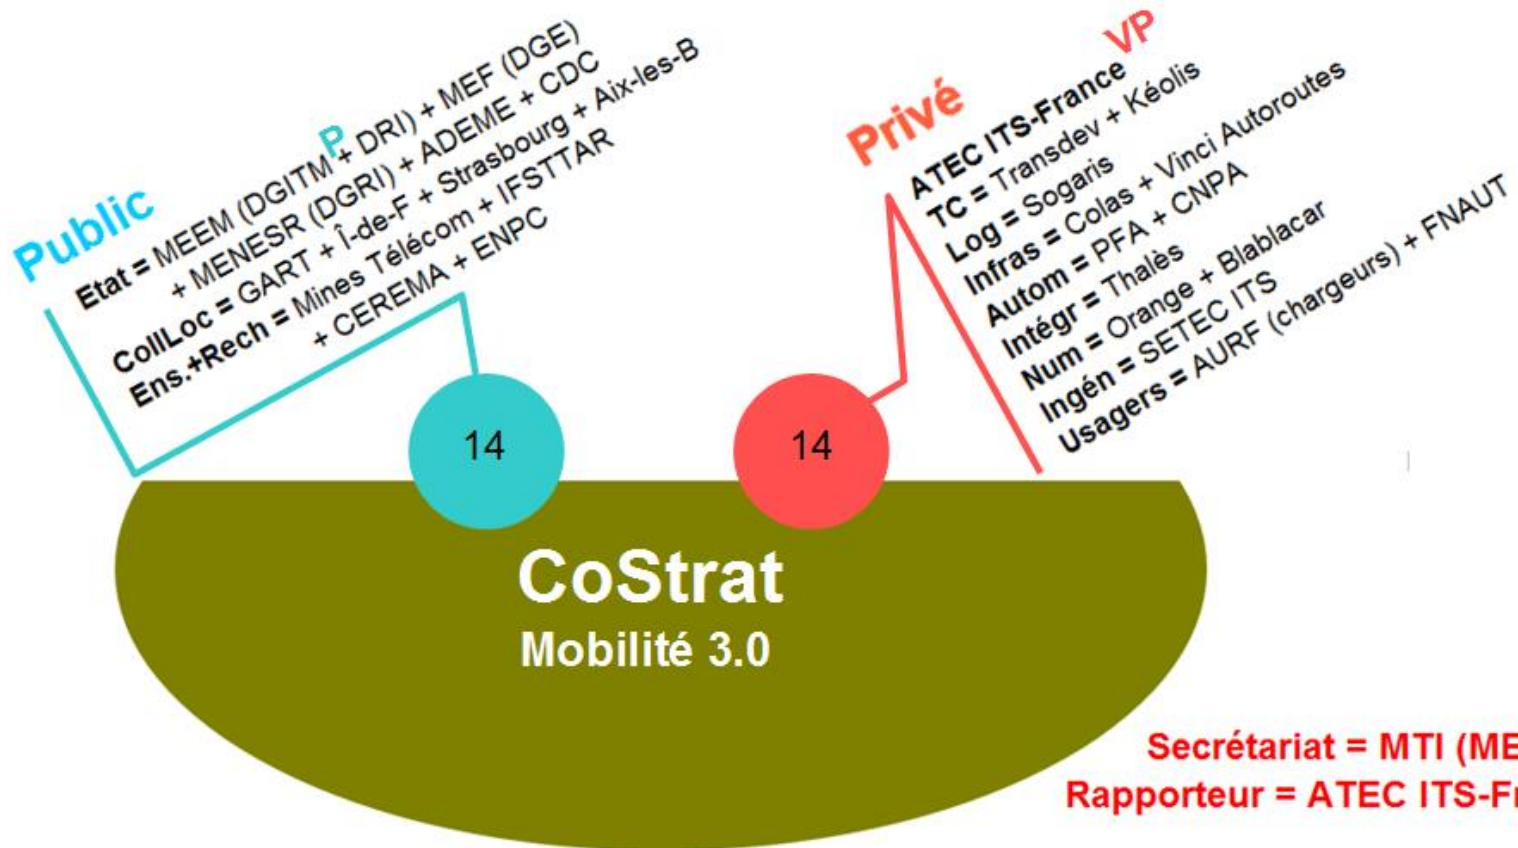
Public P

Etat = MEEM (DGITM + DRI) + MEF (DGE) + MENESR (DGRI) + ADEME + CDC
CollLoc = GART + Î-de-F + Strasbourg + Aix-les-B
Ens.+Rech = Mines Télécom + IFSTTAR + CEREMA + ENPC

Privé VP

ATEC ITS-France
TC = Transdev + Kéolis
Log = Sogaris
Infras = Colas + Vinci Autoroutes
Autom = PFA + CNPA
Intégr = Thalès
Num = Orange + Blablacar
Ingén = SETEC ITS
Usagers = AURF (chargeurs) + FNAUT

14

14

CoStrat
Mobilité 3.0

Secrétariat = MTI (ME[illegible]
Rapporteur = ATEC ITS-Fr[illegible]